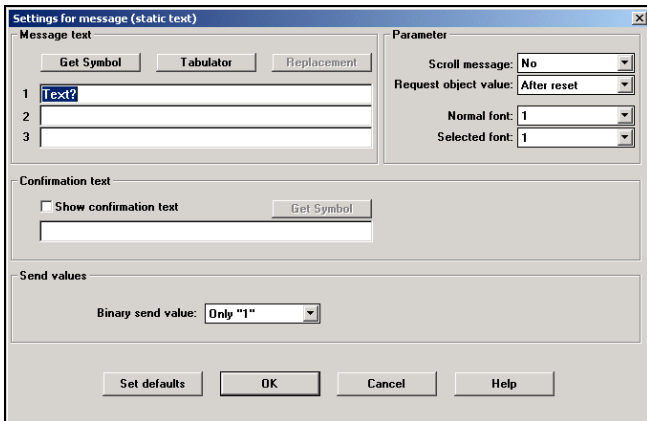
Settings for message (static text)

Message text

Get Symbol
Tabulator
Replacement

1 Text?
2
3

Parameter

Scroll message: No
Request object value: After reset
Normal font: 1
Selected font: 1

Confirmation text

Show confirmation text
Get Symbol

Send values

Binary send value: Only "1"

Set defaults
OK
Cancel
Help